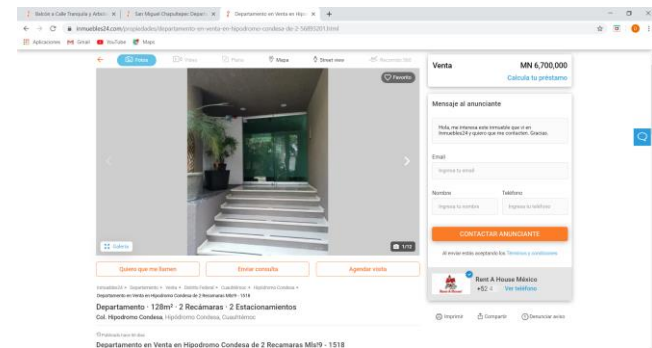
Balcón a Calle Tranquila y Amb | San Miguel Chapultepec Depart | Departamento en Venta en Hipó | +

inmuebles24.com/propiedades/departamento-en-venta-en-hipodromo-condesa-de-2-56895201.html

Aplicaciones Gmail YouTube Maps

Fotos Video Plano Mapa Street view Recorrido 360

Favorito

Galería

1/12

Quiero que me llamen

Enviar consulta

Agendar visita

Inmuebles24 > Departamentos > Venta > Distrito Federal > Cuauhtémoc > Hipódromo Condesa >

Departamento en Venta en Hipodromo Condesa de 2 Recamaras Mls19 - 1518

Departamento · 128m² · 2 Recámaras · 2 Estacionamientos

Col. Hipodromo Condesa, Hipódromo Condesa, Cuauhtémoc

Publicado hace 68 días

Departamento en Venta en Hipodromo Condesa de 2 Recamaras Mls!9 - 1518

Venta MN 6,700,000

Calcula tu préstamo

Mensaje al anunciante

Hola, me interesa este inmueble que vi en Inmuebles24 y quiero que me contacten. Gracias.

Email

Ingresa tu email

Nombre

Ingresa tu nombre

Teléfono

Ingresa tu teléfono

CONTACTAR ANUNCIANTE

Al enviar estás aceptando los Términos y condiciones

Rent A House México

+52 4 Ver teléfono

Imprimir

Compartir

Denunciar aviso